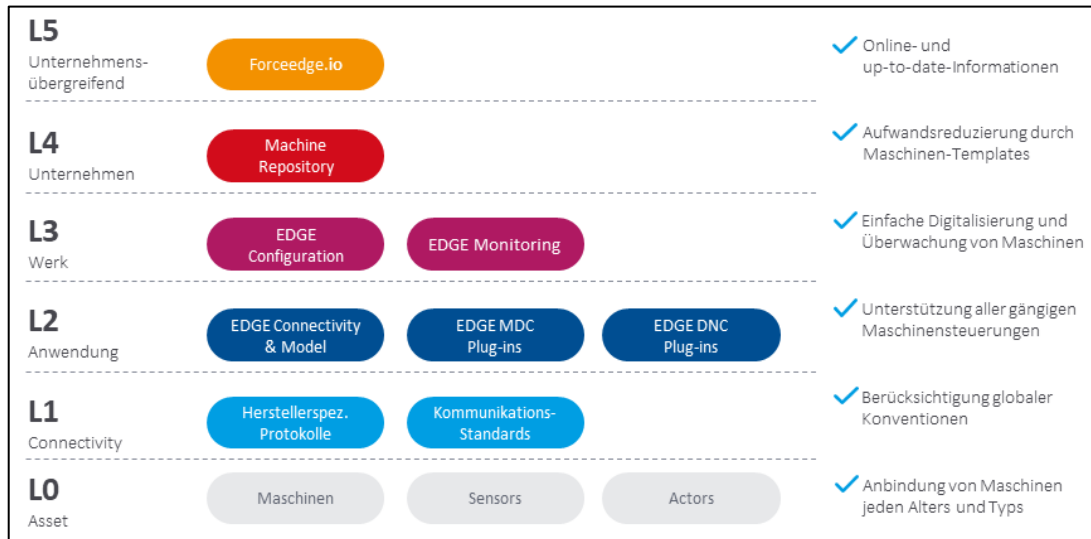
L5
Unternehmens-übergreifend

Forceedge.io

Online- und up-to-date-Informationen

L4
Unternehmen

Machine Repository

Aufwandsreduzierung durch Maschinen-Templates

L3
Werk

EDGE Configuration

EDGE Monitoring

Einfache Digitalisierung und Überwachung von Maschinen

L2
Anwendung

EDGE Connectivity & Model

EDGE MDC Plug-ins

EDGE DNC Plug-ins

Unterstützung aller gängigen Maschinensteuerungen

L1
Connectivity

Herstellerspez. Protokolle

Kommunikations-Standards

Berücksichtigung globaler Konventionen

L0
Asset

Maschinen

Sensors

Actors

Anbindung von Maschinen jeden Alters und Typs